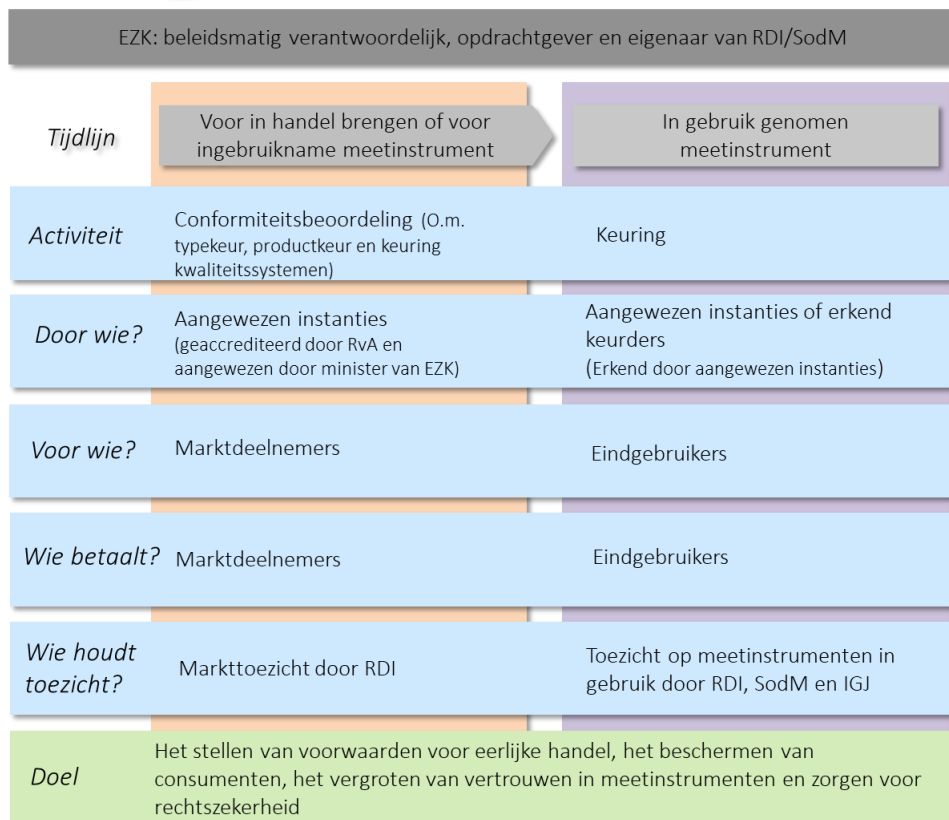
EZK: beleidsmatig verantwoordelijk, opdrachtgever en eigenaar van RDI/SodM

| | | |
|---|---|---|
| Tijdlijn | Voor in handel brengen of voor ingebruikname meetinstrument | In gebruik genomen meetinstrument |
| Activiteit | Conformiteitsbeoordeling (O.m. typekeur, productkeur en keuring kwaliteitssystemen) | Keuring |
| Door wie? | Aangewezen instanties (geaccrediteerd door RvA en aangewezen door minister van EZK) | Aangewezen instanties of erkend keurders (Erkend door aangewezen instanties) |
| Voor wie? | Marktdeelnemers | Eindgebruikers |
| Wie betaalt? | Marktdeelnemers | Eindgebruikers |
| Wie houdt toezicht? | Markttoezicht door RDI | Toezicht op meetinstrumenten in gebruik door RDI, SodM en IGJ |

Doel
Het stellen van voorwaarden voor eerlijke handel, het beschermen van consumenten, het vergroten van vertrouwen in meetinstrumenten en zorgen voor rechtszekerheid